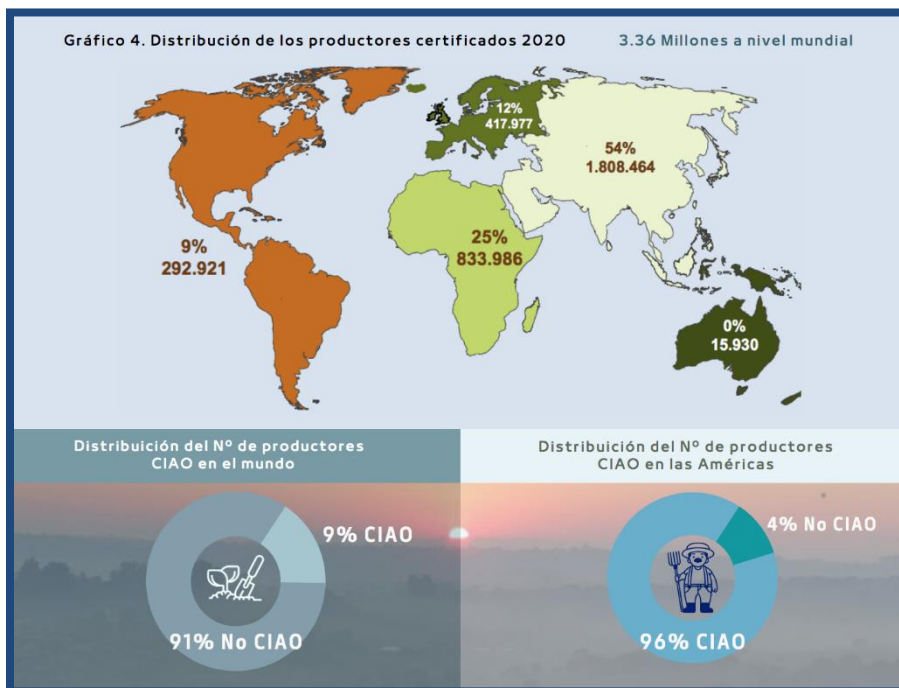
Gráfico 4. Distribución de los productores certificados 2020

3.36 Millones a nivel mundial

12%
417.977

54%
1.808.464

9%
292.921

25%
833.986

0%
15.930

Distribución del Nº de productores CIAO en el mundo

9% CIAO

91% No CIAO

Distribución del Nº de productores CIAO en las Américas

4% No CIAO

96% CIAO